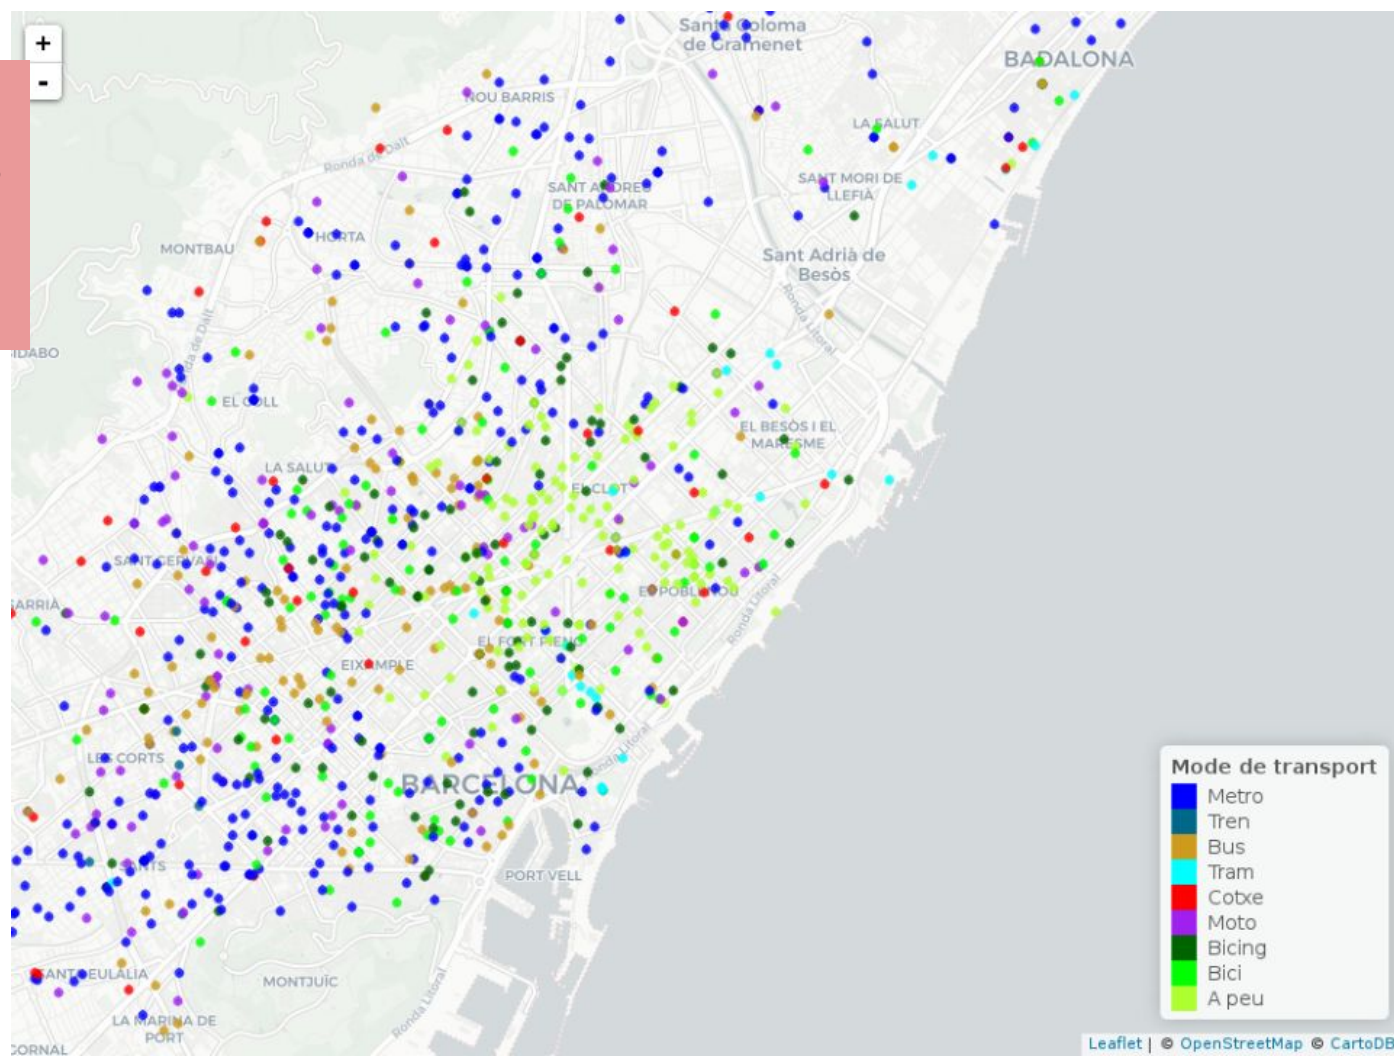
+
-

Santa Coloma de Gramenet
BADALONA
NOU BARRIS
LA SALUT
Ronda de Dalt
SANT ANDREU DE PALOMAR
SANT MORI DE LLEFIÀ
MONTBAU
HORTA
Sant Adrià de Besòs
Ronda Litoral
Ronda de Dalt
IDABO
EL COLL
EL BESÒS I EL MARESME
LA SALUT
EL CLOT
SANT GERVASI
ARRIÀ
EL POBLENOU
Ronda Litoral
EL FORT PIENC
EIXAMPLE
LES CORTS
BARCELONA
Ronda Litoral
PORT VELL
SANTS
SANTA EULÀLIA
MONTJUÏC
LA MARINA DE PORT
Ronda Litoral
CORNAL

Mode de transport
Metro
Tren
Bus
Tram
Cotxe
Moto
Bicing
Bici
A peu

Leaflet | © OpenStreetMap © CartoDB